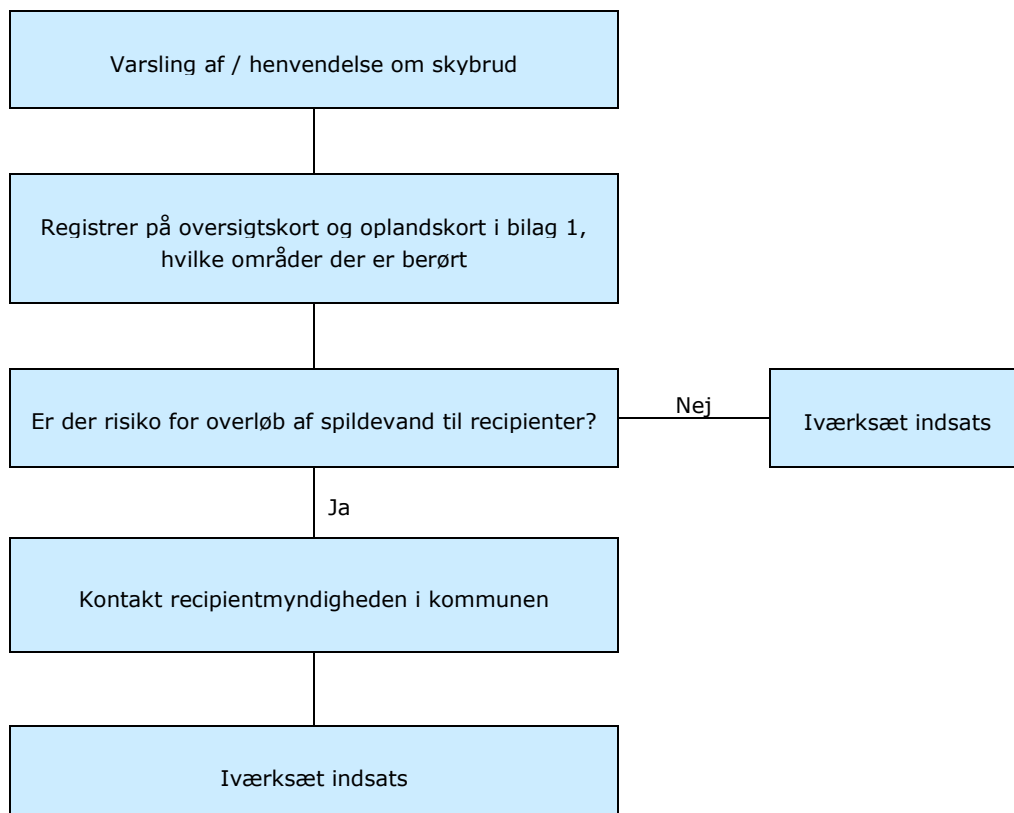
Varsling af / henvendelse om skybrud

Registrer på oversigtskort og oplandskort i bilag 1, hvilke områder der er berørt

Er der risiko for overløb af spildevand til recipienter?

Nej

Iværksæt indsats

Ja

Kontakt recipientmyndigheden i kommunen

Iværksæt indsats